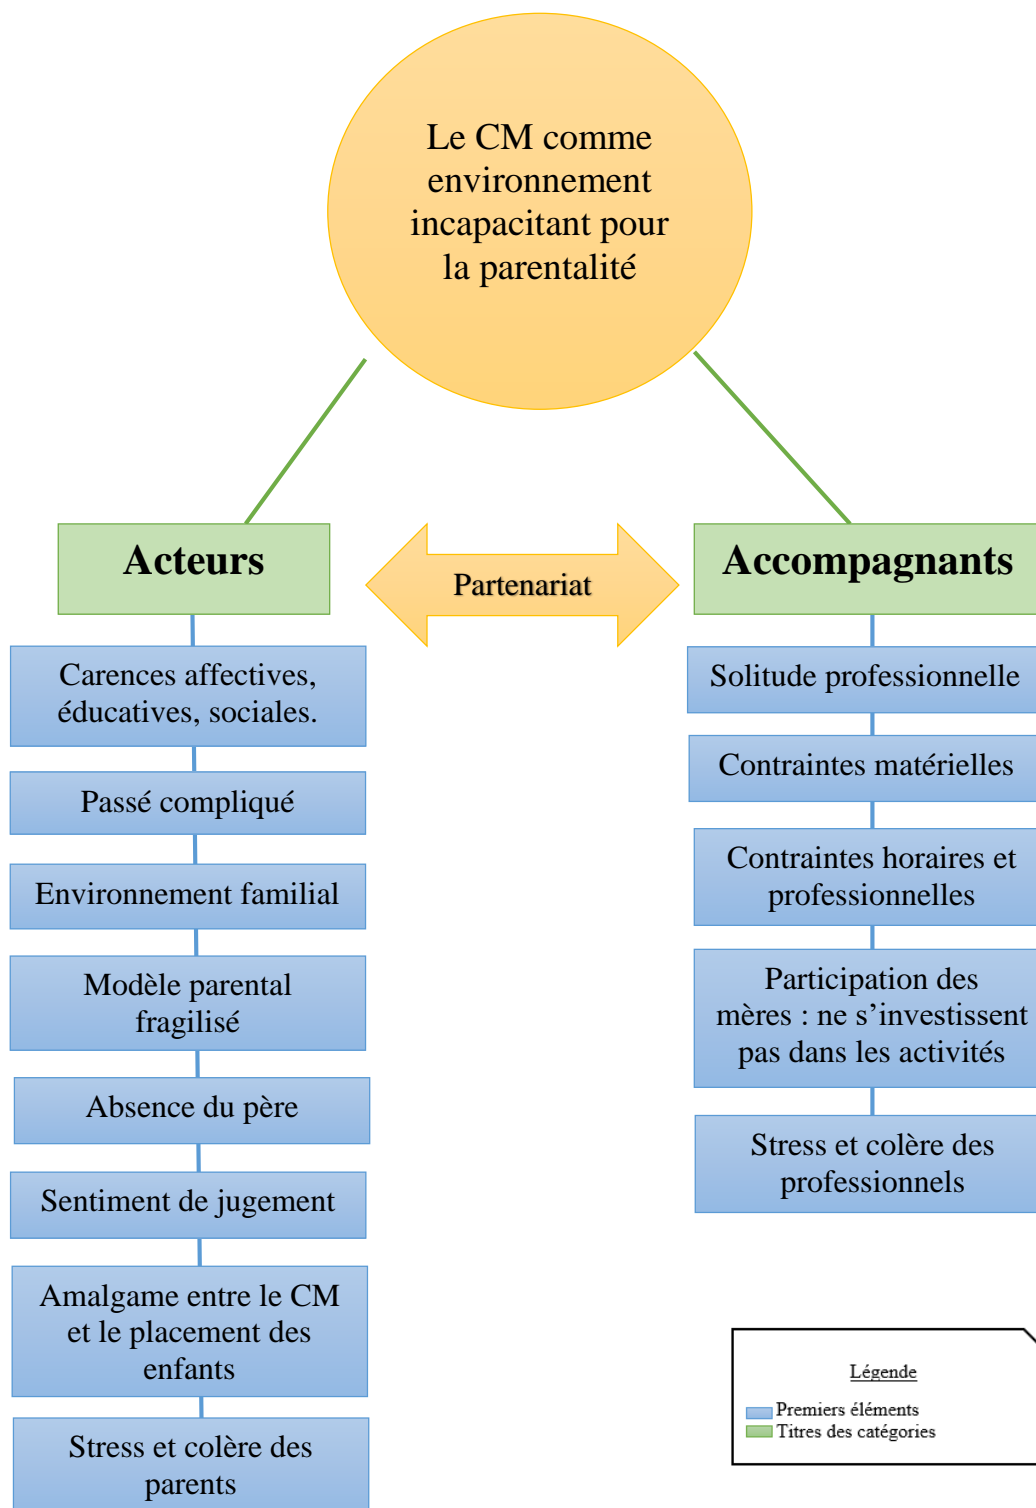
Le CM comme environnement incapacitant pour la parentalité

Acteurs

Partenariat

Accompagnants

Carences affectives, éducatives, sociales.

Passé compliqué

Environnement familial

Modèle parental fragilisé

Absence du père

Sentiment de jugement

Amalgame entre le CM et le placement des enfants

Stress et colère des parents

Solitude professionnelle

Contraintes matérielles

Contraintes horaires et professionnelles

Participation des mères : ne s'investissent pas dans les activités

Stress et colère des professionnels

Légende

Premiers éléments
Titres des catégories